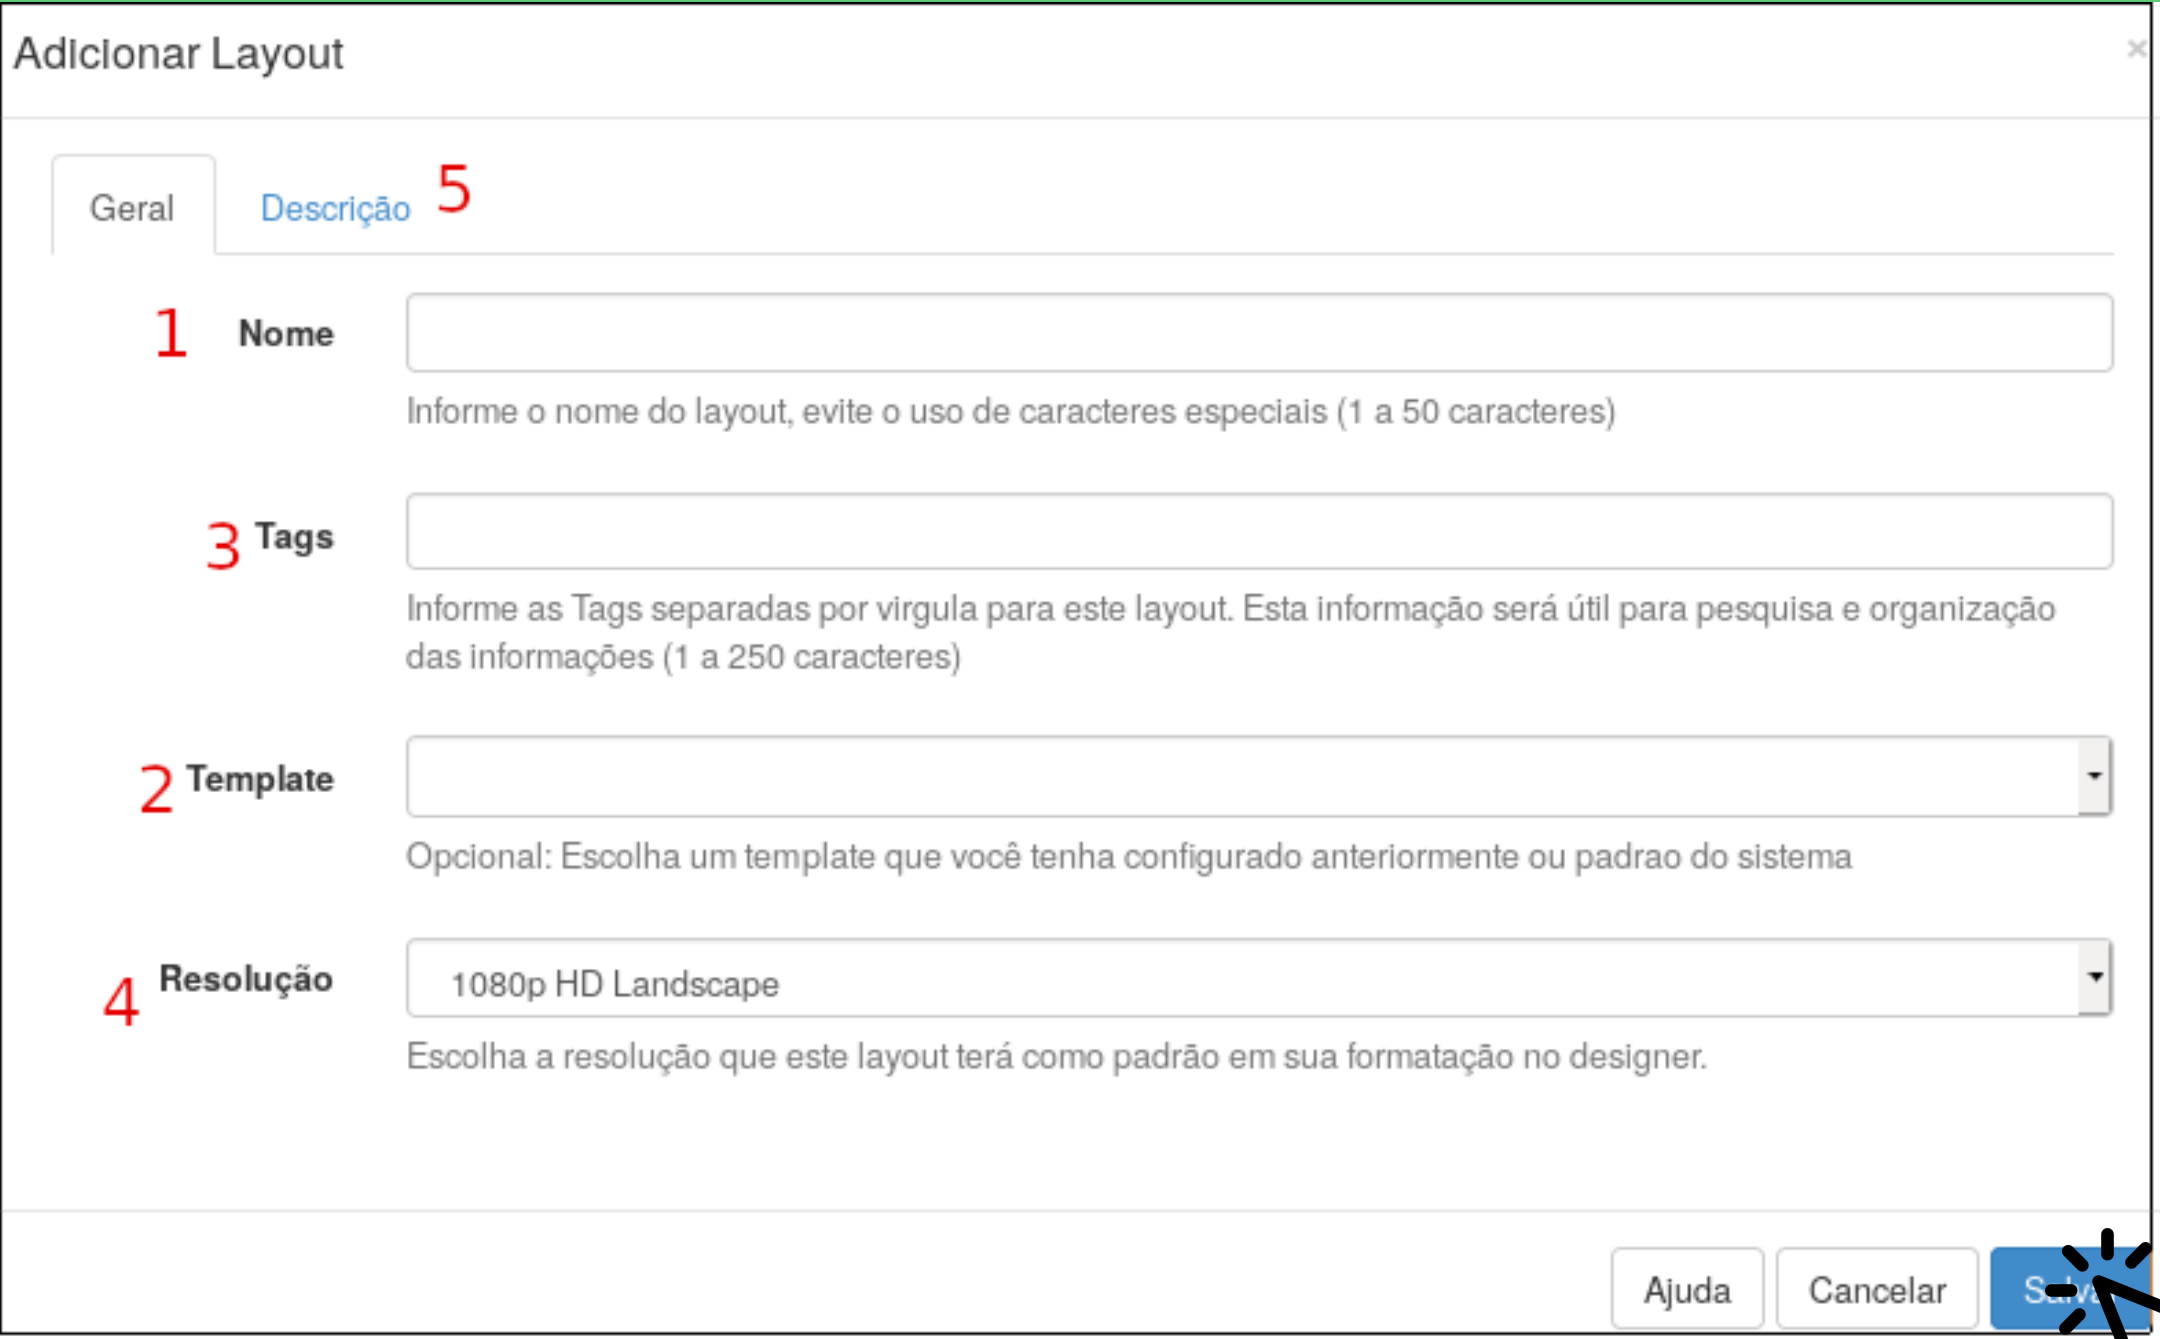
Adicionar Layout

×

Geral

Descrição 5

1 Nome

Informe o nome do layout, evite o uso de caracteres especiais (1 a 50 caracteres)

3 Tags

Informe as Tags separadas por virgula para este layout. Esta informação será útil para pesquisa e organização das informações (1 a 250 caracteres)

2 Template

Opcional: Escolha um template que você tenha configurado anteriormente ou padrao do sistema

4 Resolução

1080p HD Landscape

Escolha a resolução que este layout terá como padrão em sua formatação no designer.

Ajuda

Cancelar

Sa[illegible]